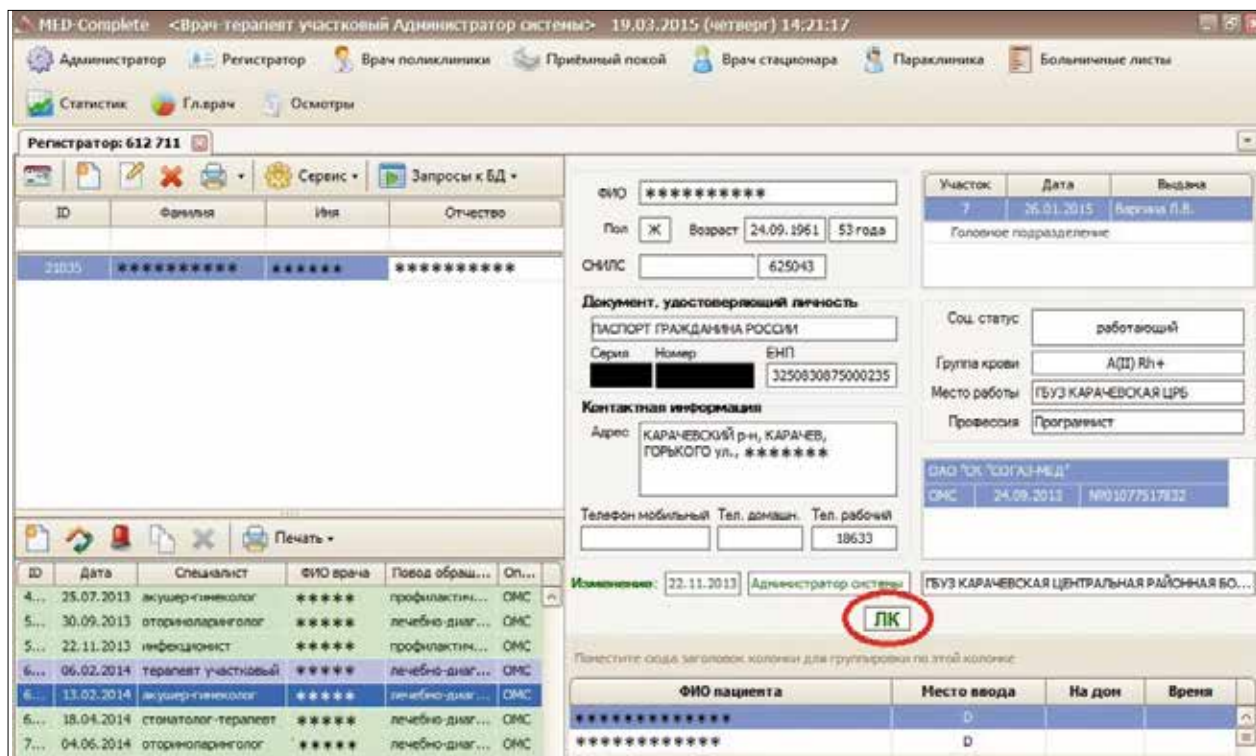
MED-Complete <Врач-терапевт участковый Администратор системы> 19.03.2015 (четверг) 14:21:17

Администратор Регистратор Врач поликлиники Приёмный покой Врач стационара Параклиника Больничные листы

Статистик Гл.врач Осмотры

Регистратор: 612 711

Сервис Запросы к БД

| ID | Фамилия | Имя | Отчество |
|---|---|---|---|
| 21035 | ********** | ****** | ********** |

ФИО **********

Пол Ж Возраст 24.09.1961 53 года

СНИЛС 625043

Документ, удостоверяющий личность

ПАСПОРТ ГРАЖДАНИНА РОССИИ

Серия Номер ЕНП

3250830875000235

Контактная информация

Адрес КАРАЧЕВСКИЙ р-н, КАРАЧЕВ, ГОРЬКОГО ул., *******

Телефон мобильный Тел. домашн. Тел. рабочий

18633

| Участок | Дата | Выдана |
|---|---|---|
| 7 | 26.01.2015 | Варгина Л.В. |

Головное подразделение

Соц. статус работающий

Группа крови A(II) Rh+

Место работы ГБУЗ КАРАЧЕВСКАЯ ЦРБ

Профессия Программист

ОАО "СК "СОГАЗ-МЕД"

ОМС 24.09.2013 №01077517832

Изменение: 22.11.2013 Администратор системы ГБУЗ КАРАЧЕВСКАЯ ЦЕНТРАЛЬНАЯ РАЙОННАЯ БО...

ЛК

Печать

| ID | Дата | Специалист | ФИО врача | Повод обращ... | Оп... |
|---|---|---|---|---|---|
| 4... | 25.07.2013 | акушер-гинеколог | ***** | профилактич... | ОМС |
| 5... | 30.09.2013 | оториноларинголог | ***** | лечебно-диаг... | ОМС |
| 5... | 22.11.2013 | инфекционист | ***** | профилактич... | ОМС |
| 6... | 06.02.2014 | терапевт участковый | ***** | лечебно-диаг... | ОМС |
| 6... | 13.02.2014 | акушер-гинеколог | ***** | лечебно-диаг... | ОМС |
| 6... | 18.04.2014 | стоматолог-терапевт | ***** | лечебно-диаг... | ОМС |
| 7... | 04.06.2014 | оториноларинголог | ***** | лечебно-диаг... | ОМС |

Поместите сюда заголовок колонки для группировки по этой колонке

| ФИО пациента | Место ввода | На дом | Время |
|---|---|---|---|
| ************ | D | | |
| ************ | D | | |